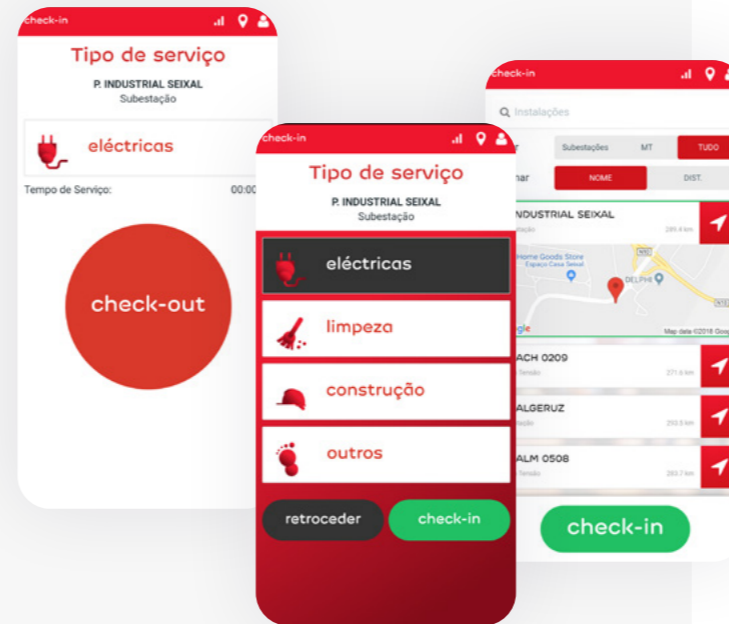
check-in

Tipo de serviço

P. INDUSTRIAL SEIXAL

Subestação

eléctricas

Tempo de Serviço:

00:0

check-out

check-in

Tipo de serviço

P. INDUSTRIAL SEIXAL

Subestação

eléctricas

limpeza

construção

outros

retroceder

check-in

check-in

Instalações

r

Subestações

MT

TUDO

nar

NOME

DIST.

INDUSTRIAL SEIXAL

tação

285.4 km

Home Goods Store

Espaço Casa Seixal

DELPHI

gle

Map data ©2018 Goog

ACH 0209

Tensão

271.6 km

ALGERUZ

ação

253.5 km

ALM 0508

Tensão

283.7 km

check-in